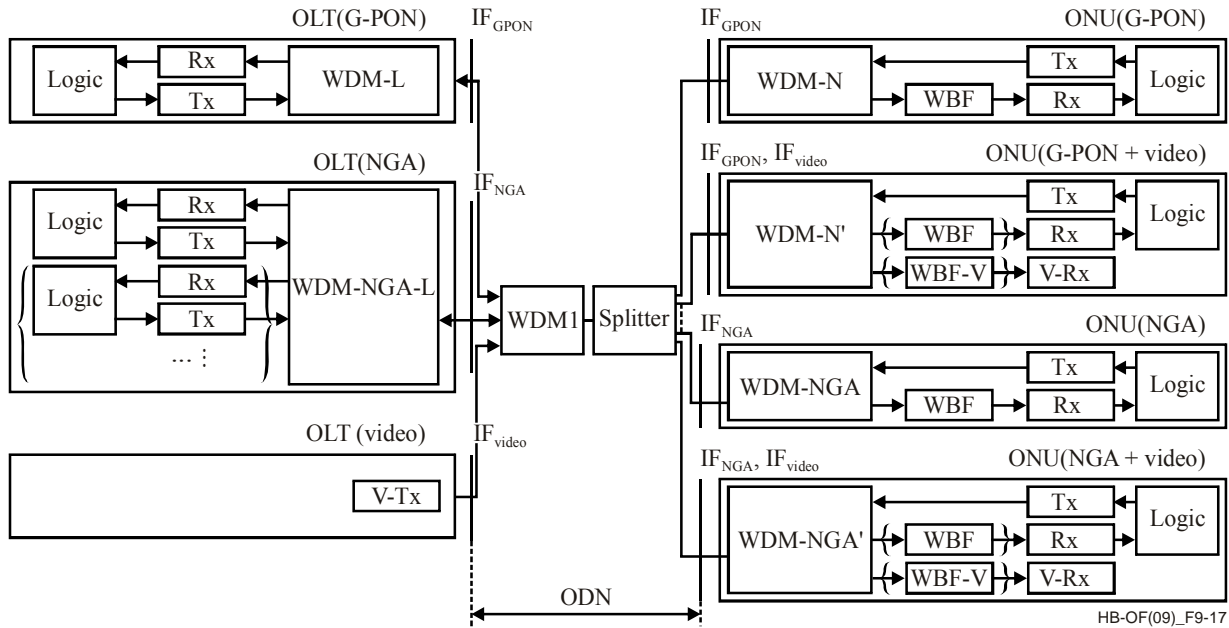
OLT(G-PON)

Logic

Rx

Tx

WDM-L

$IF_{GPON}$

OLT(NGA)

$IF_{NGA}$

Logic

Rx

Tx

Logic

Rx

Tx

... ⋮

WDM-NGA-L

WDM1

Splitter

OLT (video)

$IF_{video}$

V-Tx

$IF_{GPON}$

ONU(G-PON)

WDM-N

Tx

Logic

WBF

Rx

$IF_{GPON}$, $IF_{video}$

ONU(G-PON + video)

WDM-N'

Tx

Logic

WBF

Rx

WBF-V

V-Rx

$IF_{NGA}$

ONU(NGA)

WDM-NGA

Tx

Logic

WBF

Rx

$IF_{NGA}$, $IF_{video}$

ONU(NGA + video)

WDM-NGA'

Tx

Logic

WBF

Rx

WBF-V

V-Rx

ODN

HB-OF(09)_F9-17